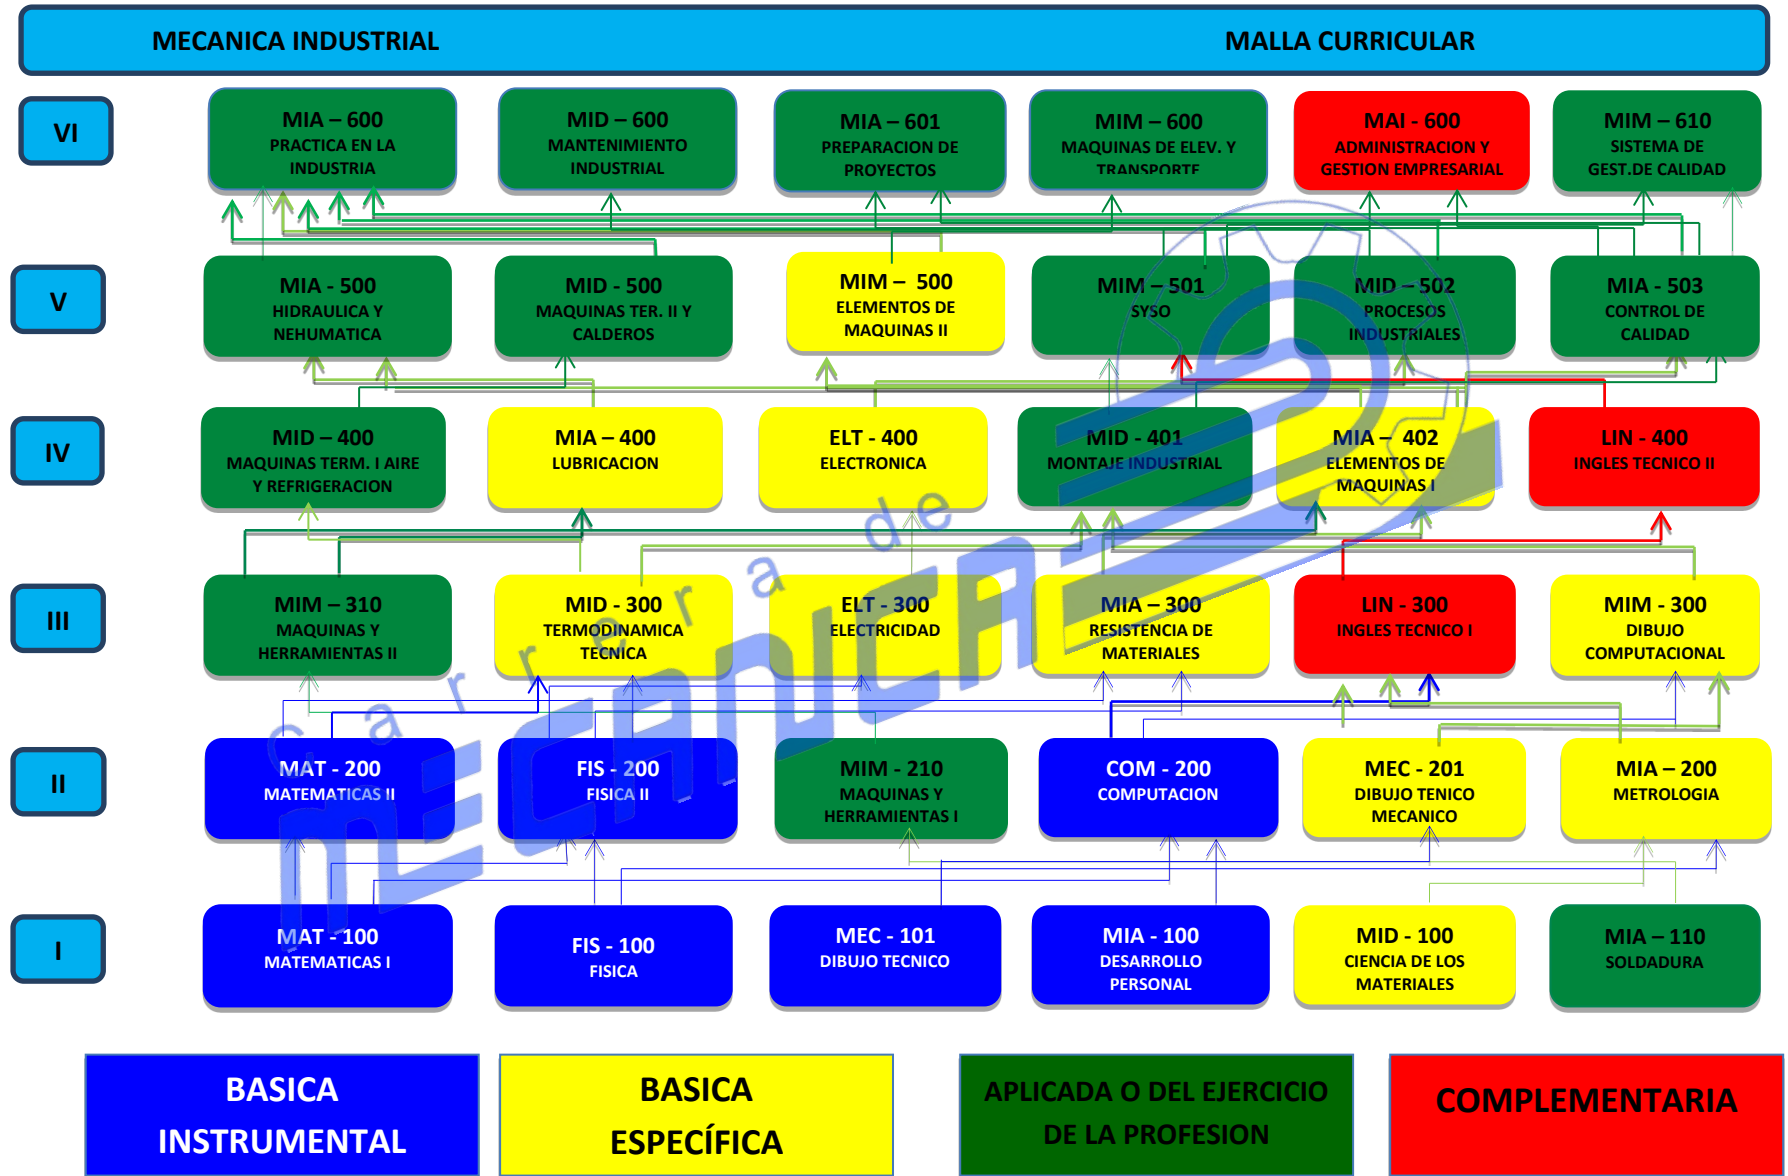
MECANICA INDUSTRIAL MALLA CURRICULAR

VI

MIA – 600
PRACTICA EN LA INDUSTRIA

MID – 600
MANTENIMIENTO INDUSTRIAL

MIA – 601
PREPARACION DE PROYECTOS

MIM – 600
MAQUINAS DE ELEV. Y TRANSPORTE

MAI - 600
ADMINISTRACION Y GESTION EMPRESARIAL

MIM – 610
SISTEMA DE GEST.DE CALIDAD

V

MIA - 500
HIDRAULICA Y NEHUMATICA

MID - 500
MAQUINAS TER. II Y CALDEROS

MIM – 500
ELEMENTOS DE MAQUINAS II

MIM – 501
SYSO

MID – 502
PROCESOS INDUSTRIALES

MIA - 503
CONTROL DE CALIDAD

IV

MID – 400
MAQUINAS TERM. I AIRE Y REFRIGERACION

MIA – 400
LUBRICACION

ELT - 400
ELECTRONICA

MID - 401
MONTAJE INDUSTRIAL

MIA – 402
ELEMENTOS DE MAQUINAS I

LIN - 400
INGLES TECNICO II

III

MIM – 310
MAQUINAS Y HERRAMIENTAS II

MID - 300
TERMODINAMICA TECNICA

ELT - 300
ELECTRICIDAD

MIA – 300
RESISTENCIA DE MATERIALES

LIN - 300
INGLES TECNICO I

MIM - 300
DIBUJO COMPUTACIONAL

II

MAT - 200
MATEMATICAS II

FIS - 200
FISICA II

MIM - 210
MAQUINAS Y HERRAMIENTAS I

COM - 200
COMPUTACION

MEC - 201
DIBUJO TENICO MECANICO

MIA – 200
METROLOGIA

I

MAT - 100
MATEMATICAS I

FIS - 100
FISICA

MEC - 101
DIBUJO TECNICO

MIA - 100
DESARROLLO PERSONAL

MID - 100
CIENCIA DE LOS MATERIALES

MIA – 110
SOLDADURA

carrera de MECANICA

BASICA INSTRUMENTAL

BASICA ESPECÍFICA

APLICADA O DEL EJERCICIO DE LA PROFESION

COMPLEMENTARIA